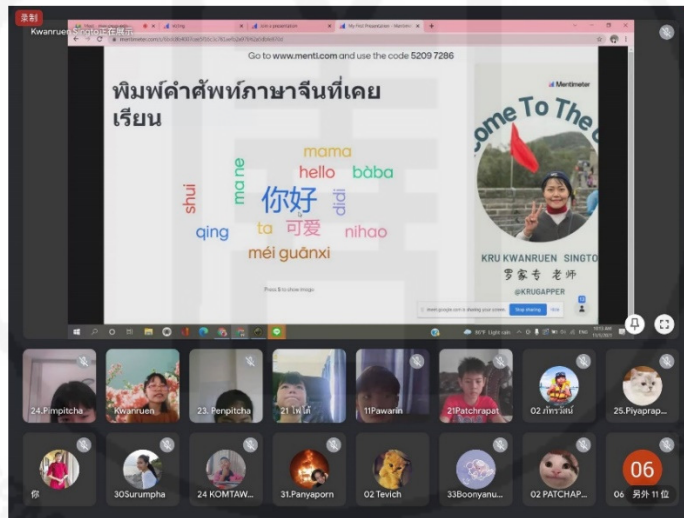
录制

Kwanruen Singto 在共享

Go to www.menti.com and use the code 5209 7286

พิมพ์คำศัพท์ภาษาจีนที่เคยเรียน

Mentimeter

mama
hello
bàba
shui
ma ne
你好
didi
qing
ta
可爱
nihao
méi guānxi

Press to show image

ome To The

KRU KWANRUEN SINGTO
罗家专 老师
@KRUGAPPER

Stop sharing
Hide

24.Pimpitcha
Kwanruen
23. Penpitcha
21 ไพโต้
11Pawarin
21Patchrapat
02 ภัทรสินธ์
25.Piyaprap...

你
30Surumpha
24 KOMTAW...
31.Panyaporn
02 Tevich
33Boonyanu...
02 PATCHAP...
06
06 另外 11 位